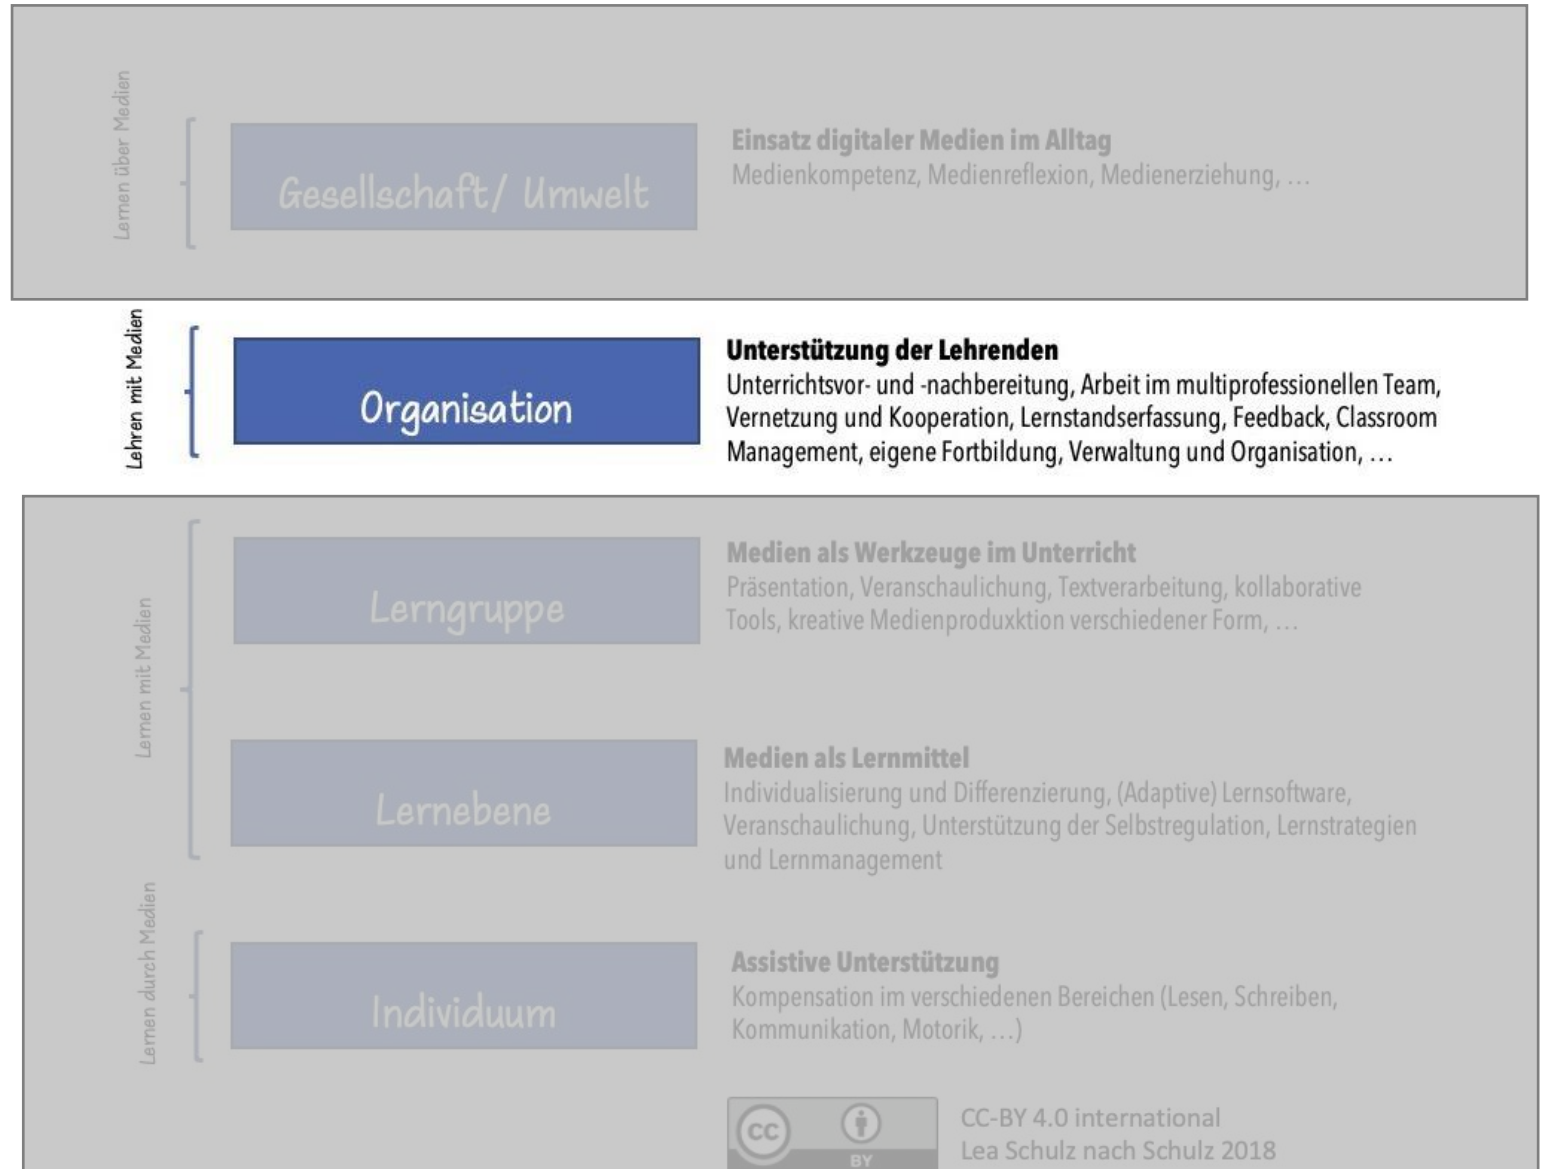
Lernen über Medien

Gesellschaft/ Umwelt

Einsatz digitaler Medien im Alltag
Medienkompetenz, Medienreflexion, Medienerziehung, …

Lehren mit Medien

Organisation

Unterstützung der Lehrenden
Unterrichtsvor- und -nachbereitung, Arbeit im multiprofessionellen Team, Vernetzung und Kooperation, Lernstandserfassung, Feedback, Classroom Management, eigene Fortbildung, Verwaltung und Organisation, …

Lernen mit Medien

Lerngruppe

Medien als Werkzeuge im Unterricht
Präsentation, Veranschaulichung, Textverarbeitung, kollaborative Tools, kreative Medienproduxktion verschiedener Form, …

Lernebene

Medien als Lernmittel
Individualisierung und Differenzierung, (Adaptive) Lernsoftware, Veranschaulichung, Unterstützung der Selbstregulation, Lernstrategien und Lernmanagement

Lernen durch Medien

Individuum

Assistive Unterstützung
Kompensation im verschiedenen Bereichen (Lesen, Schreiben, Kommunikation, Motorik, …)

cc BY

CC-BY 4.0 international
Lea Schulz nach Schulz 2018